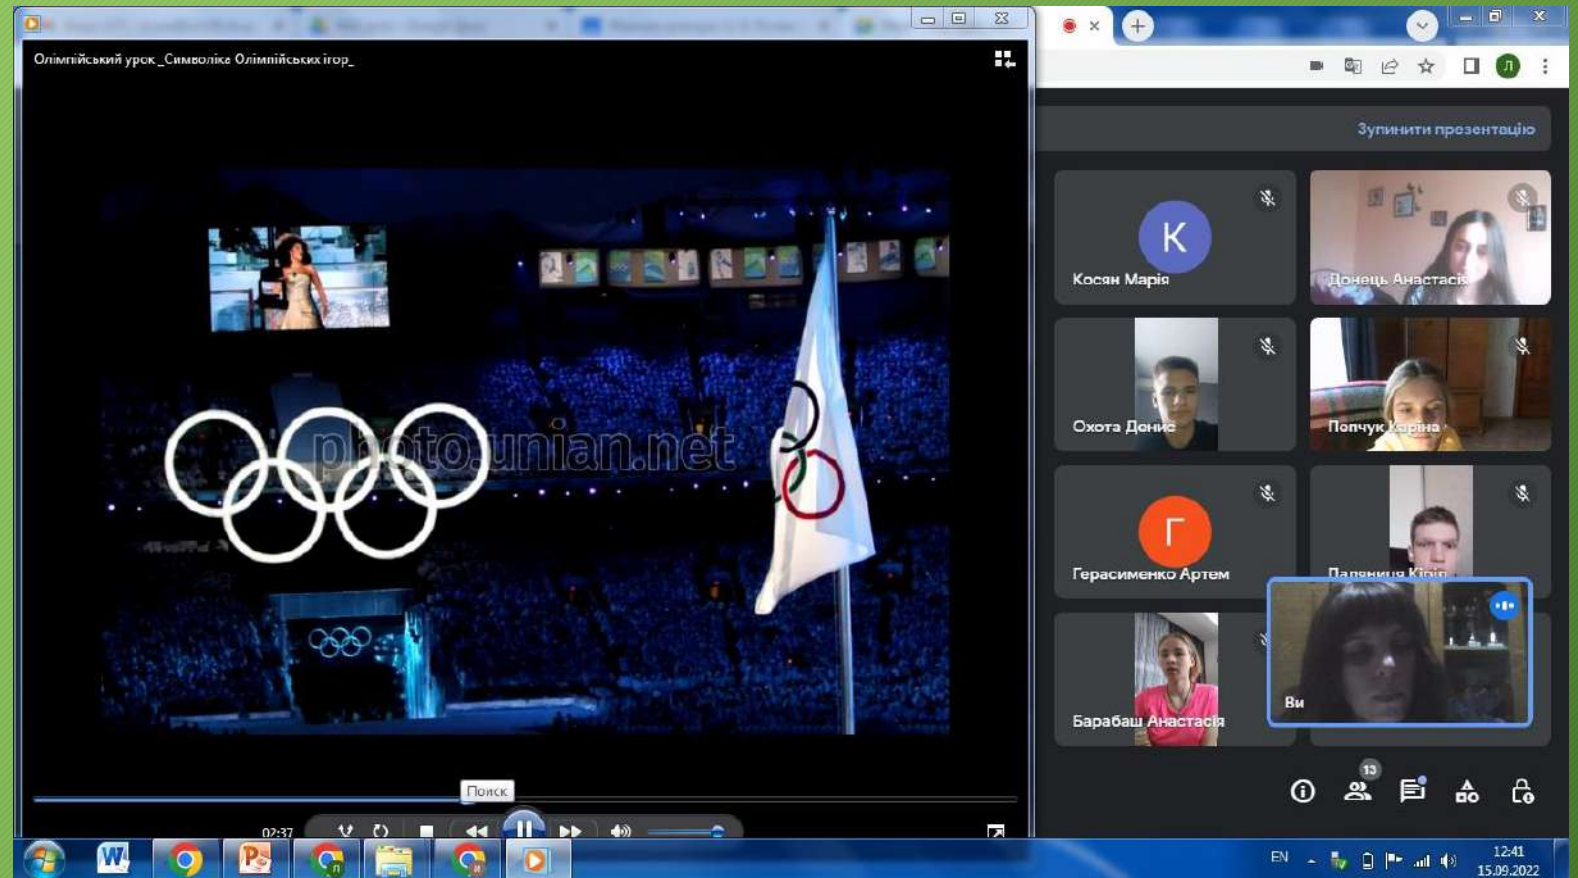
Олімпійський урок _Символіка Олімпійських ігор_

photo.unian.net

Поиск

02:37

Зупинити презентацію

K

Косян Марія

Донець Анастасія

Охота Денис

Попчук Карина

Г

Герасименко Артем

Паляниця Кіріл

Барабаш Анастасія

Ви

13

EN

12:41
15.09.2022